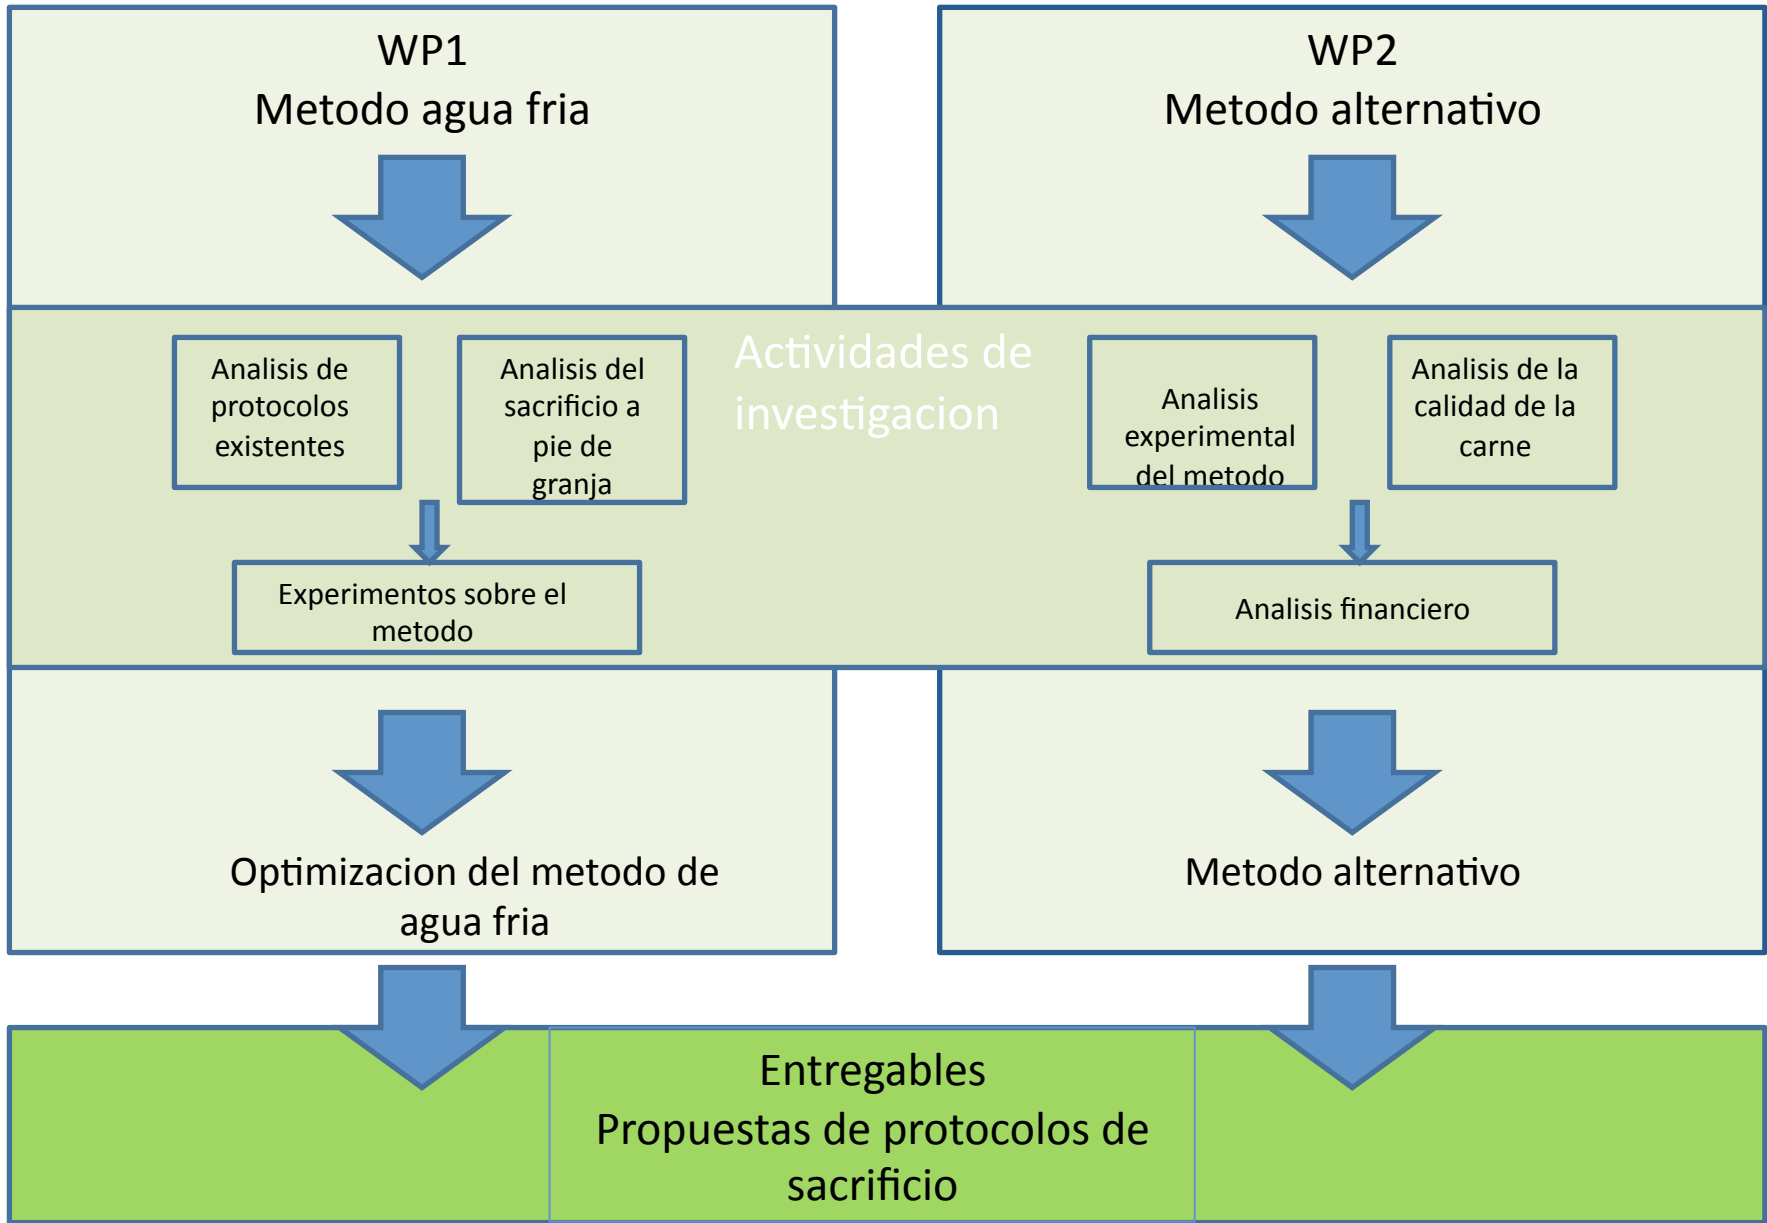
WP1
Metodo agua fria

WP2
Metodo alternativo

Actividades de investigacion

Analisis de protocolos existentes

Analisis del sacrificio a pie de granja

Analisis experimental del metodo

Analisis de la calidad de la carne

Experimentos sobre el metodo

Analisis financiero

Optimizacion del metodo de agua fria

Metodo alternativo

Entregables
Propuestas de protocolos de sacrificio